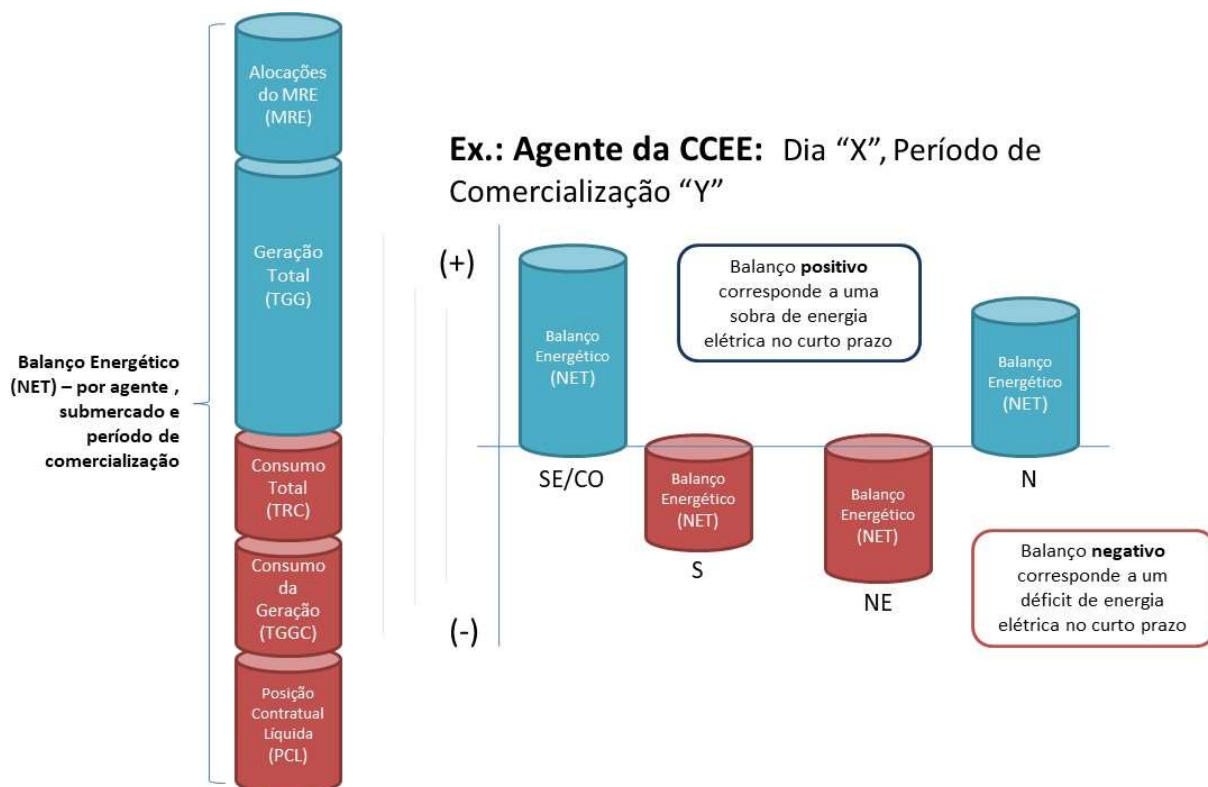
Balanço Energético (NET) – por agente , submercado e período de comercialização

Alocações do MRE (MRE)

Geração Total (TGG)

Consumo Total (TRC)

Consumo da Geração (TGGC)

Posição Contratual Líquida (PCL)

**Ex.: Agente da CCEE:** Dia "X", Período de Comercialização "Y"

(+)

(-)

Balanço Energético (NET)

SE/CO

Balanço **positivo** corresponde a uma sobra de energia elétrica no curto prazo

Balanço Energético (NET)

S

Balanço Energético (NET)

NE

Balanço Energético (NET)

N

Balanço **negativo** corresponde a um déficit de energia elétrica no curto prazo